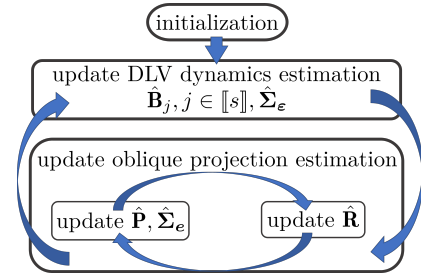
initialization

update DLV dynamics estimation
$\hat{\mathbf{B}}_j, j \in [\![s]\!], \hat{\boldsymbol{\Sigma}}_{\boldsymbol{\varepsilon}}$

update oblique projection estimation

update $\hat{\mathbf{P}}, \hat{\boldsymbol{\Sigma}}_{\boldsymbol{e}}$

update $\hat{\mathbf{R}}$